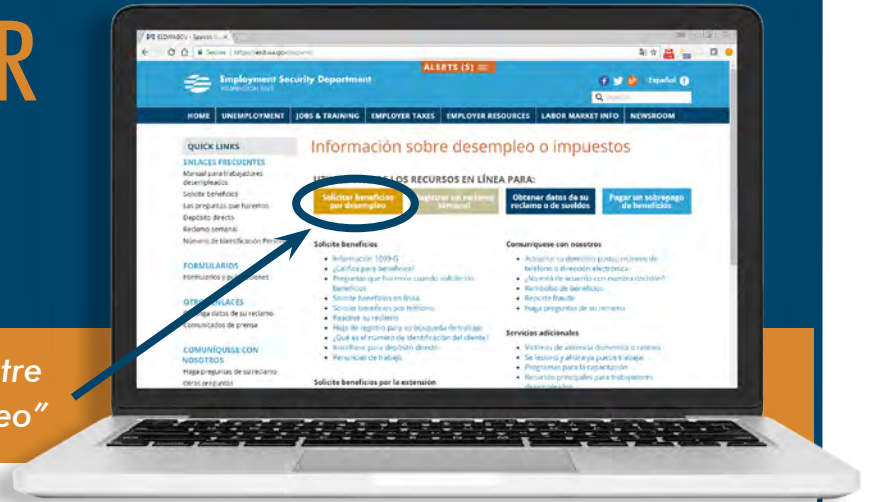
R

tre

eo"

ESDWAGOV - Spanish

Secure | https://esd.wa.gov/espanol

ALERTS (5)

Employment Security Department
WASHINGTON STATE

Español

Search

HOME | UNEMPLOYMENT | JOBS & TRAINING | EMPLOYER TAXES | EMPLOYER RESOURCES | LABOR MARKET INFO | NEWSROOM

QUICK LINKS

ENLACES FRECUENTES
Manual para trabajadores desempleados
Solicite beneficios
Las preguntas que haremos
Depósito directo
Reclamo semanal
Número de identificación Personal

FORMULARIOS
Formularios y publicaciones

OTROS ENLACES
Consulta datos de su reclamo
Comunicados de prensa

COMUNÍQUESE CON NOSOTROS
Haga preguntas de su reclamo
Otras preguntas

Información sobre desempleo o impuestos

UTILICE LOS RECURSOS EN LÍNEA PARA:

Solicitar beneficios por desempleo

Registrar un reclamo semanal

Obtener datos de su reclamo o de sueldos

Pagar un sobrepago de beneficios

Solicite beneficios
• Información 1099-G
• ¿Califica para beneficios?
• Preguntas que haremos cuando solicite los beneficios
• Solicite beneficios en línea
• Solicite beneficios por teléfono
• Reactive su reclamo
• Hoja de registro para su búsqueda de trabajo
• ¿Qué es el número de identificación del cliente?
• Inscríbase para depósito directo
• Renuncias de trabajo

Solicite beneficios por la extensión

Comuníquese con nosotros
• Actualice su domicilio postal, número de teléfono o dirección electrónica
• ¿No está de acuerdo con nuestra decisión?
• Reembolso de beneficios
• Reporte fraude
• Haga preguntas de su reclamo

Servicios adicionales
• Víctimas de violencia doméstica o acecho
• Se lesionó y ahora ya puede trabajar
• Programas para la capacitación
• Recursos principales para trabajadores desempleados